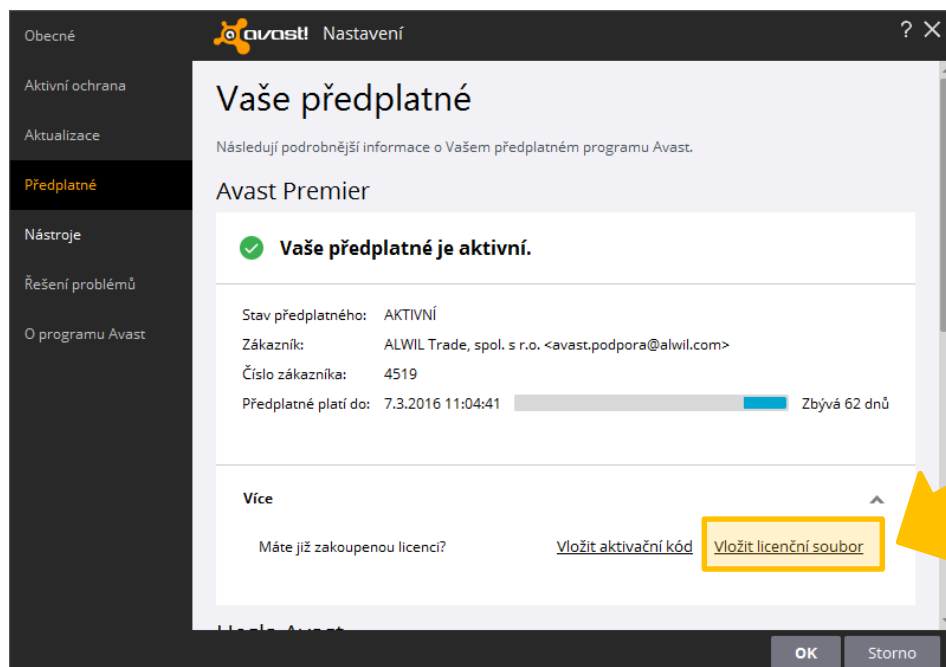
Obecné
Aktivní ochrana
Aktualizace
Předplatné
Nástroje
Řešení problémů
O programu Avast

avast! Nastavení

? X

Vaše předplatné

Následují podrobnější informace o Vašem předplatném programu Avast.

Avast Premier

Vaše předplatné je aktivní.

Stav předplatného: AKTIVNÍ
Zákazník: ALWIL Trade, spol. s r.o. <avast.podpora@alwil.com>
Číslo zákazníka: 4519
Předplatné platí do: 7.3.2016 11:04:41 Zbývá 62 dnů

Více

Máte již zakoupenou licenci? Vložit aktivační kód Vložit licenční soubor

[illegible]

OK Storno